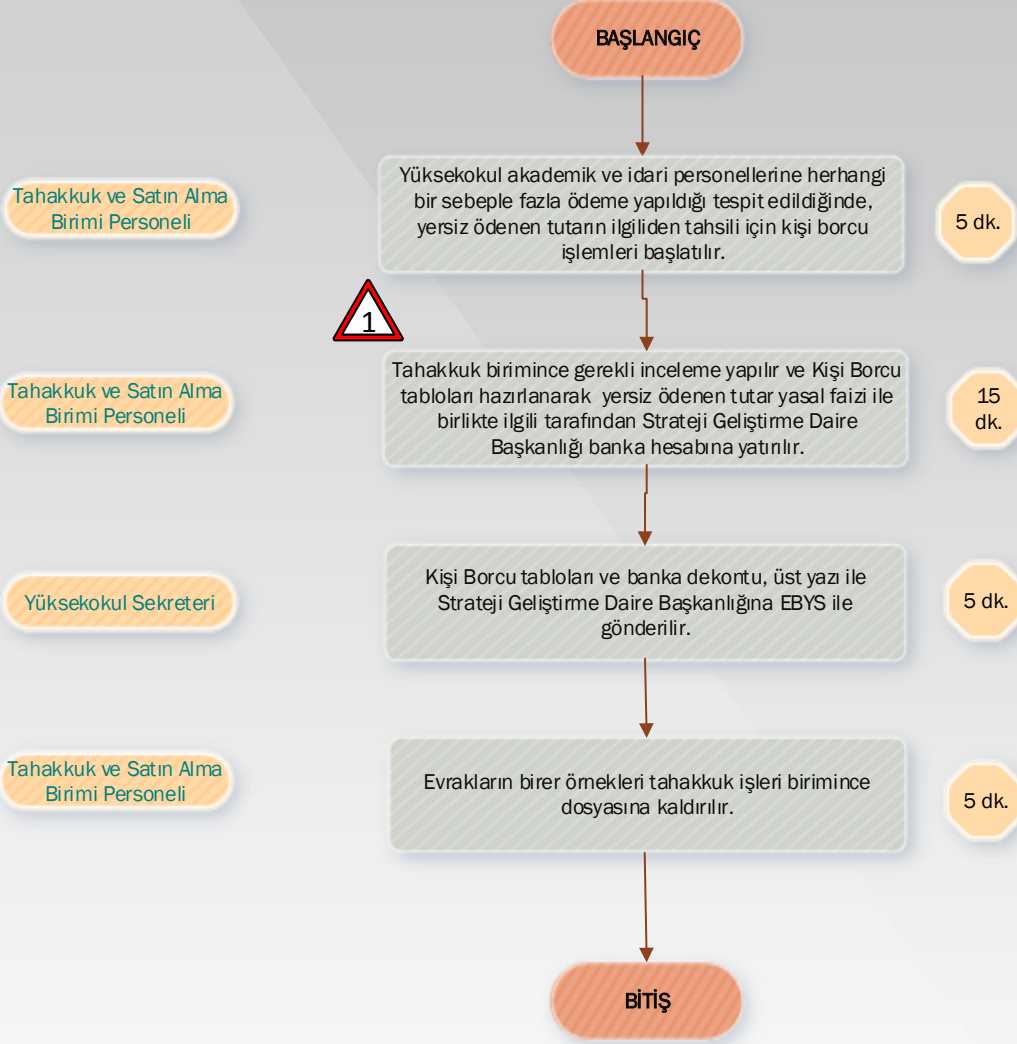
BAŞLANGIÇ

Tahakkuk ve Satın Alma Birimi Personeli

Yüksekokul akademik ve idari personellerine herhangi bir sebeple fazla ödeme yapıldığı tespit edildiğinde, yersiz ödenen tutarın ilgiliden tahsili için kişi borcu işlemleri başlatılır.

5 dk.

1

Tahakkuk ve Satın Alma Birimi Personeli

Tahakkuk birimince gerekli inceleme yapılır ve Kişi Borcu tabloları hazırlanarak yersiz ödenen tutar yasal faizi ile birlikte ilgili tarafından Strateji Geliştirme Daire Başkanlığı banka hesabına yatırılır.

15 dk.

Yüksekokul Sekreteri

Kişi Borcu tabloları ve banka dekontu, üst yazı ile Strateji Geliştirme Daire Başkanlığına EBYS ile gönderilir.

5 dk.

Tahakkuk ve Satın Alma Birimi Personeli

Evrakların birer örnekleri tahakkuk işleri birimince dosyasına kaldırılır.

5 dk.

BİTİŞ